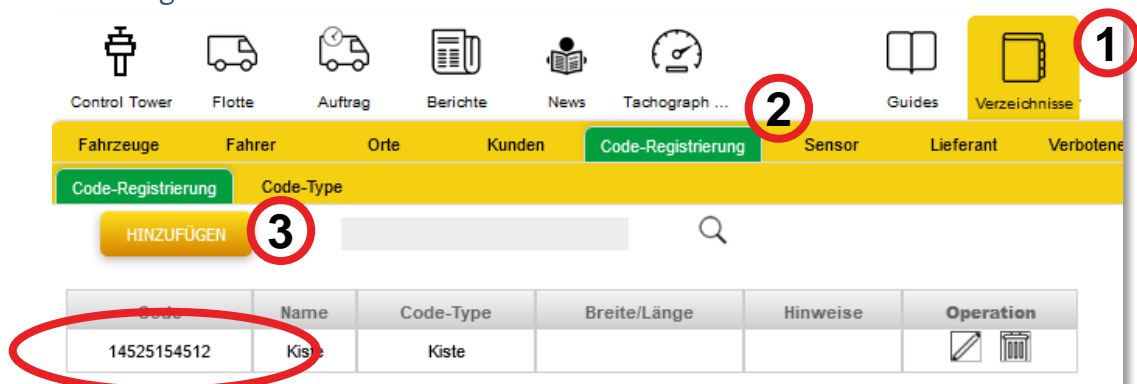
Control Tower Flotte Auftrag Berichte News Tachograph ... Guides Verzeichnisse

1

2

Fahrzeuge Fahrer Orte Kunden Code-Registrierung Sensor Lieferant Verbotene

Code-Registrierung Code-Type

HINZUFÜGEN

3

| Code | Name | Code-Type | Breite/Länge | Hinweise | Operation |
|---|---|---|---|---|---|
| 14525154512 | Kiste | Kiste | | | |